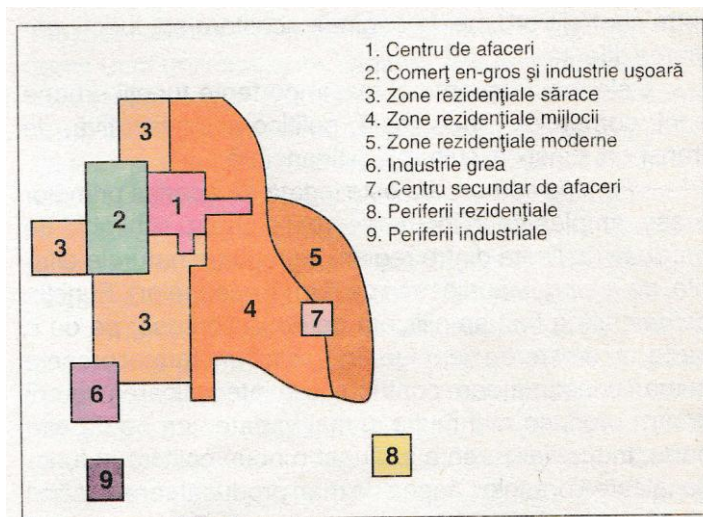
1. Centru de afaceri
2. Comerţ en-gros şi industrie uşoară
3. Zone rezidenţiale sărace
4. Zone rezidenţiale mijlocii
5. Zone rezidenţiale moderne
6. Industrie grea
7. Centru secundar de afaceri
8. Periferii rezidenţiale
9. Periferii industriale

3
2
1
3
5
4
7
3
6
8
9